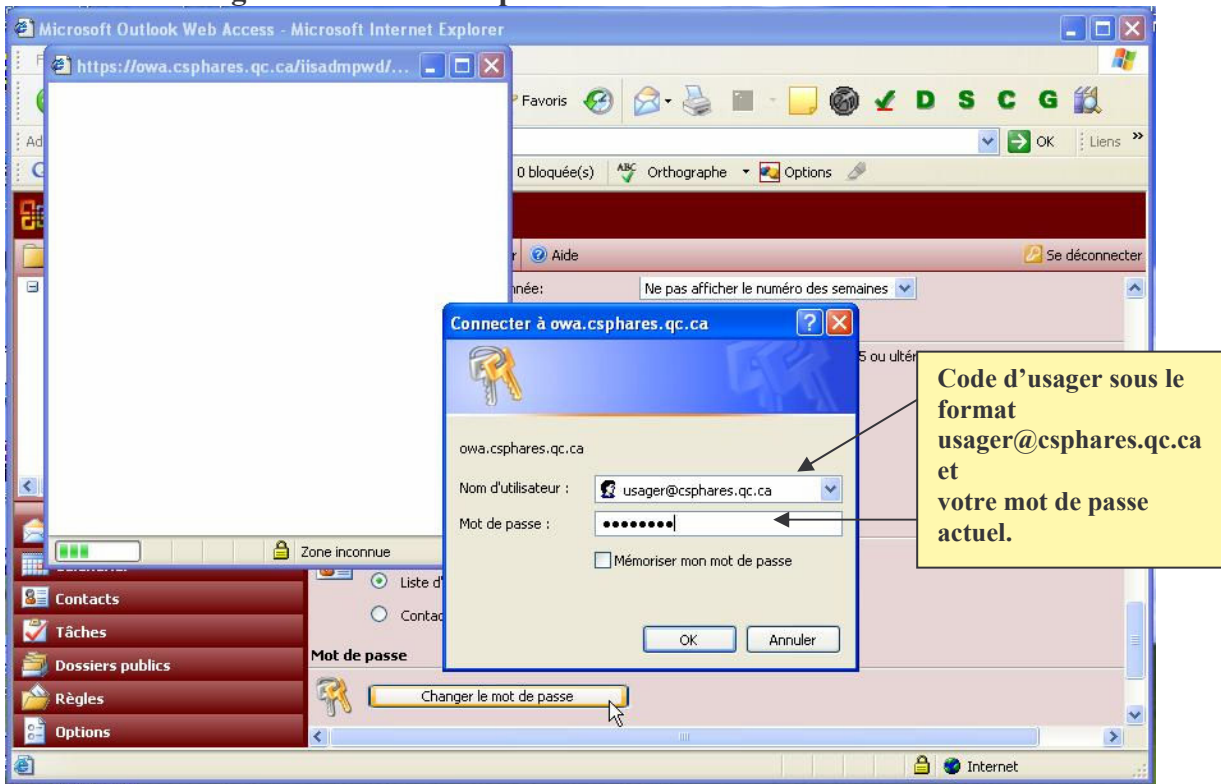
Microsoft Outlook Web Access - Microsoft Internet Explorer

https://owa.csphares.qc.ca/iisadmpwd/...

Favoris

D S C G

OK Liens »

0 bloquée(s) Orthographe Options

Aide

Se déconnecter

nnée:

Ne pas afficher le numéro des semaines

5 ou ultér

Connecter à owa.csphares.qc.ca

owa.csphares.qc.ca

Nom d'utilisateur : usager@csphares.qc.ca

Mot de passe : ••••••••

Mémoriser mon mot de passe

OK Annuler

Code d'usager sous le format usager@csphares.qc.ca et votre mot de passe actuel.

Zone inconnue

Liste d'

Contac

Contacts

Tâches

Dossiers publics

Règles

Options

Mot de passe

Changer le mot de passe

Internet